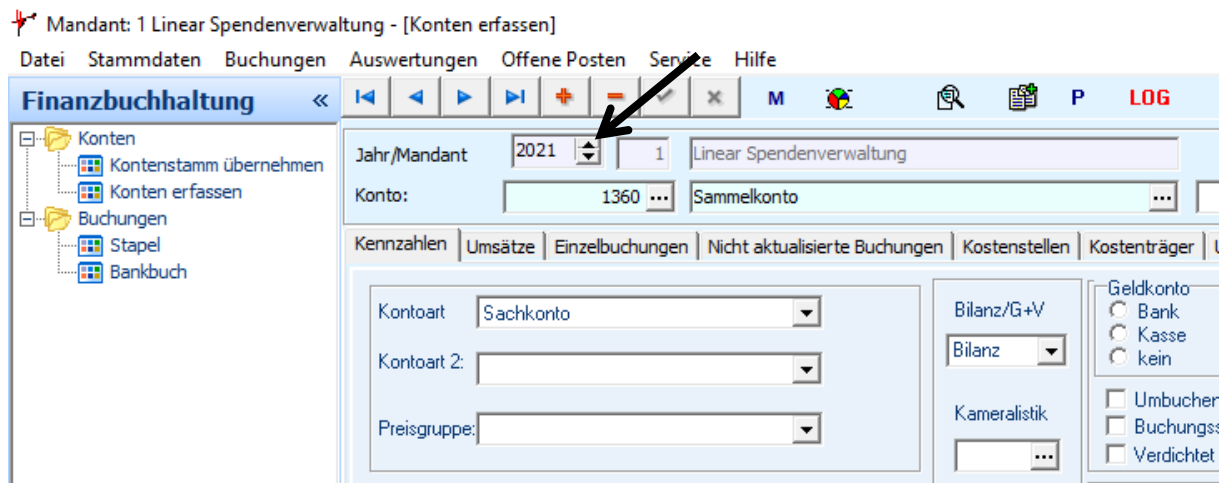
Mandant: 1 Linear Spendenverwaltung - [Konten erfassen]

Datei Stammdaten Buchungen Auswertungen Offene Posten Service Hilfe

Finanzbuchhaltung «

Konten
Kontenstamm übernehmen
Konten erfassen
Buchungen
Stapel
Bankbuch

M P LOG

Jahr/Mandant 2021 1 Linear Spendenverwaltung

Konto: 1360 ... Sammelkonto ...

Kennzahlen | Umsätze | Einzelbuchungen | Nicht aktualisierte Buchungen | Kostenstellen | Kostenträger

Kontoart Sachkonto

Kontoart 2:

Preisgruppe:

Bilanz/G+V
Bilanz

Kameralistik
...

Geldkonto
Bank
Kasse
kein

Umbuchen
Buchungss
Verdichtet